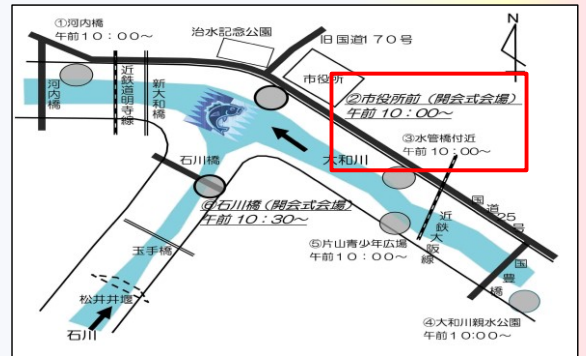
①河内橋
午前１０：００～

治水記念公園

旧国道１７０号

N

河内橋

近鉄道明寺線

新大和橋

市役所

②市役所前（開会式会場）
午前１０：００～

③水管橋付近
午前１０：００～

大和川

石川橋

⑥石川橋（開会式会場）
午前１０：３０～

国道２５号

近鉄大阪線

玉手橋

⑤片山青少年広場
午前１０：００～

国豊橋

松井井堰

石川

④大和川親水公園
午前１０：００～